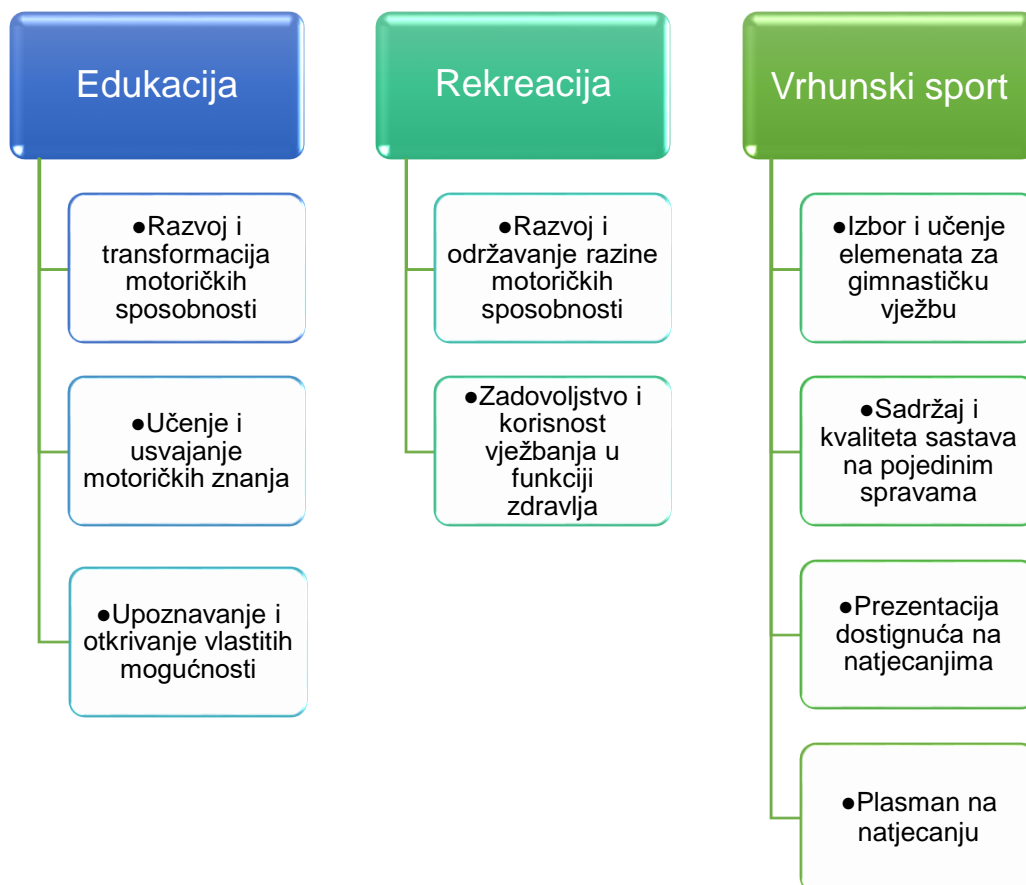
Edukacija

●Razvoj i transformacija motoričkih sposobnosti

●Učenje i usvajanje motoričkih znanja

●Upoznavanje i otkrivanje vlastitih mogućnosti

Rekreacija

●Razvoj i održavanje razine motoričkih sposobnosti

●Zadovoljstvo i korisnost vježbanja u funkciji zdravlja

Vrhunski sport

●Izbor i učenje elemenata za gimnastičku vježbu

●Sadržaj i kvaliteta sastava na pojedinim spravama

●Prezentacija dostignuća na natjecanjima

●Plasman na natjecanju